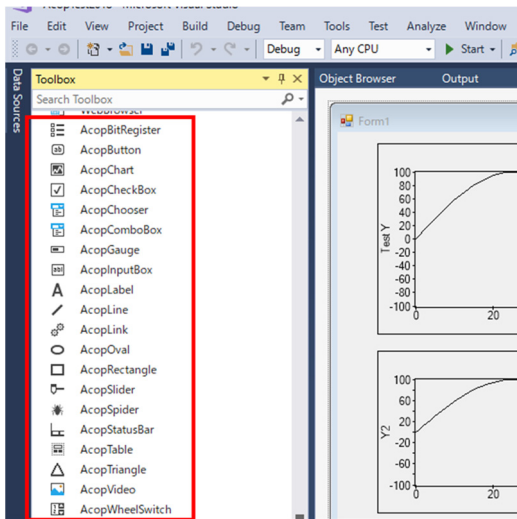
File Edit View Project Build Debug Team Tools Test Analyze Window

Debug Any CPU Start

Data Sources

Toolbox

Search Toolbox

AcopBitRegister
AcopButton
AcopChart
AcopCheckBox
AcopChooser
AcopComboBox
AcopGauge
AcopInputBox
AcopLabel
AcopLine
AcopLink
AcopOval
AcopRectangle
AcopSlider
AcopSpider
AcopStatusBar
AcopTable
AcopTriangle
AcopVideo
AcopWheelSwitch

Object Browser Output

Form1

Test Y
100
80
60
40
20
0
-20
-40
-60
-80
-100
0 20

Y2
100
80
60
40
20
0
-20
-40
-60
-80
-100
0 20